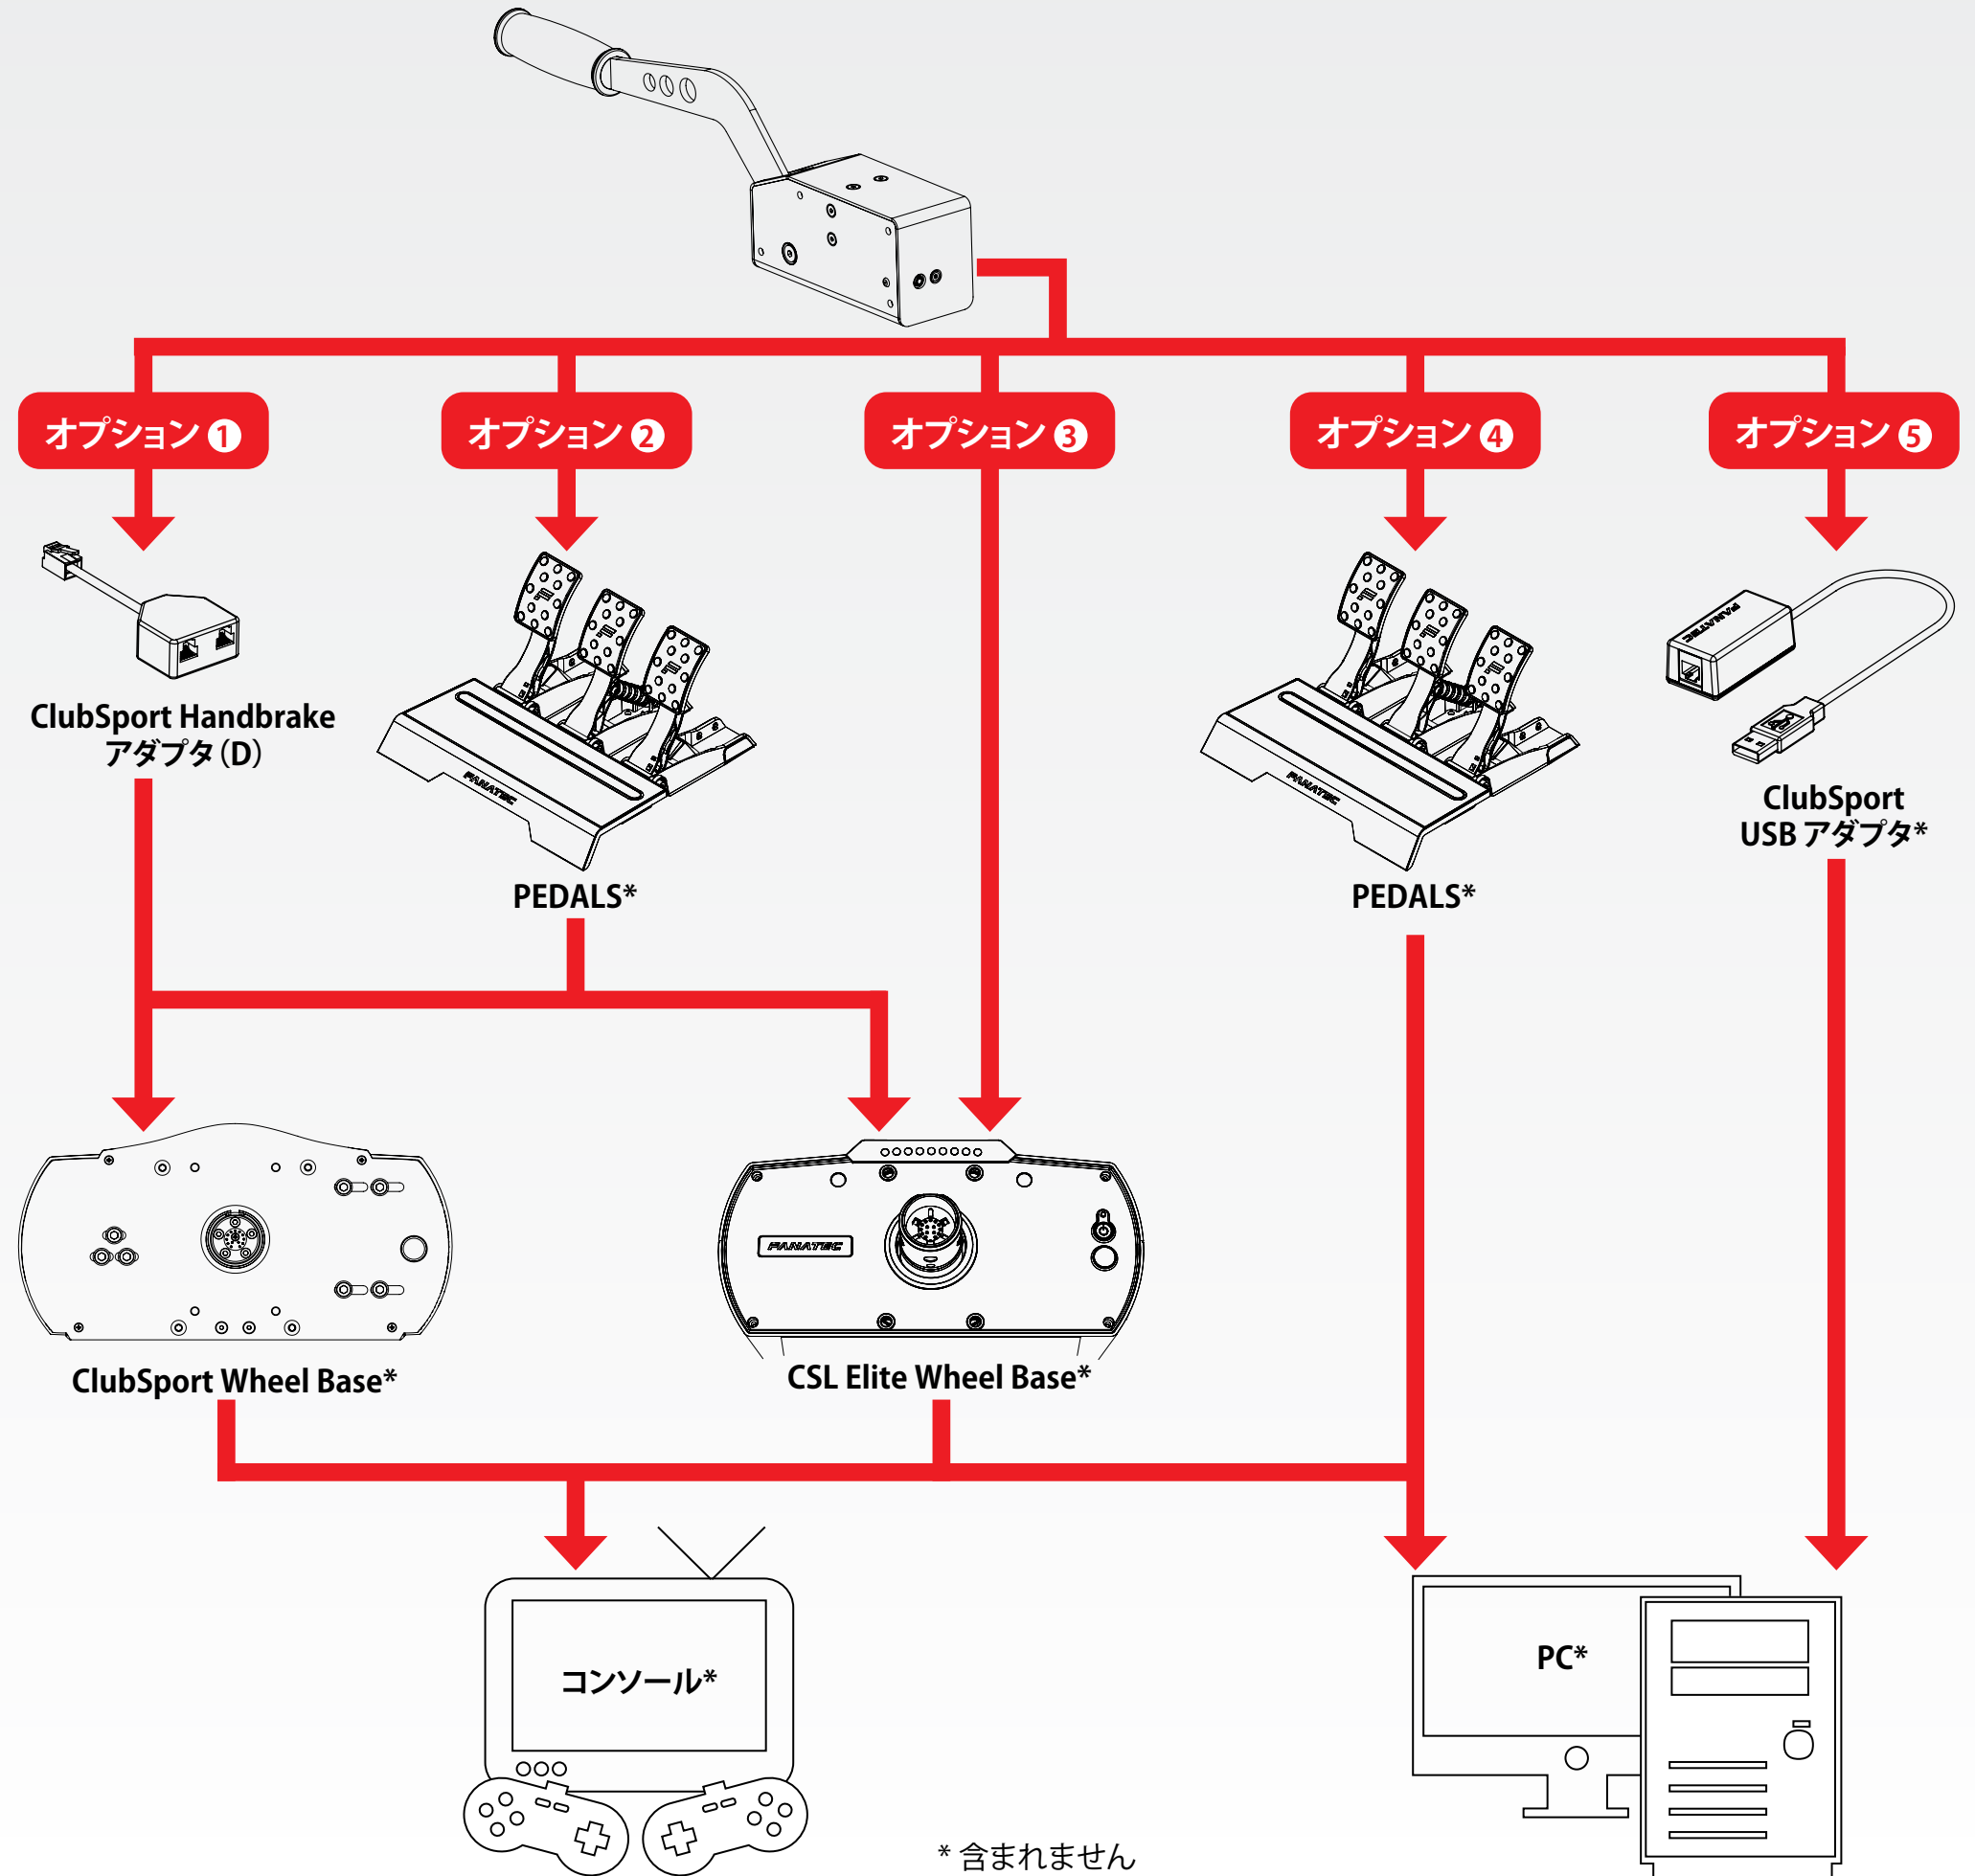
オプション ❶

オプション ❷

オプション ❸

オプション ❹

オプション ❺

ClubSport Handbrake アダプタ（D）

PEDALS*

PEDALS*

ClubSport USB アダプタ*

FANATEC

ClubSport Wheel Base*

CSL Elite Wheel Base*

コンソール*

PC*

* 含まれません